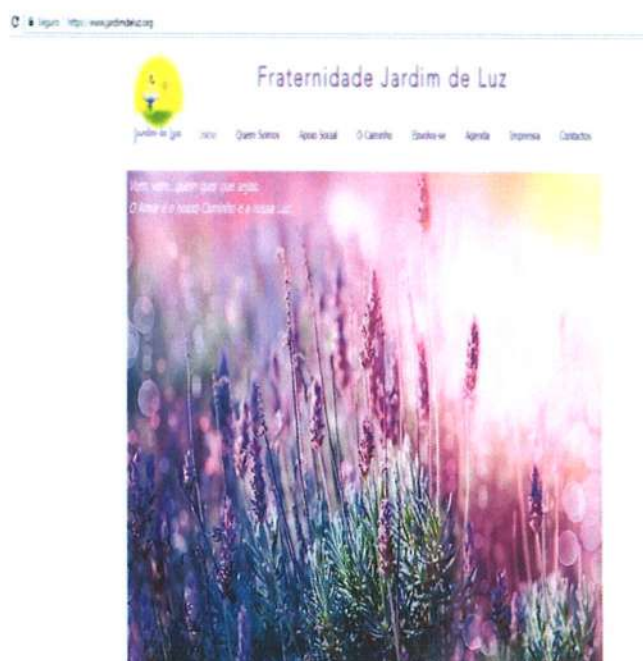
Seguro https://www.jardimdeluz.org

Jardim de Luz

Fraternidade Jardim de Luz

Início Quem Somos Apoio Social O Caminho Eleve-se Agenda Imprensa Contactos

Vem, vem... quem quer que sejas.
O Amor é o nosso Caminho e a nossa Luz.